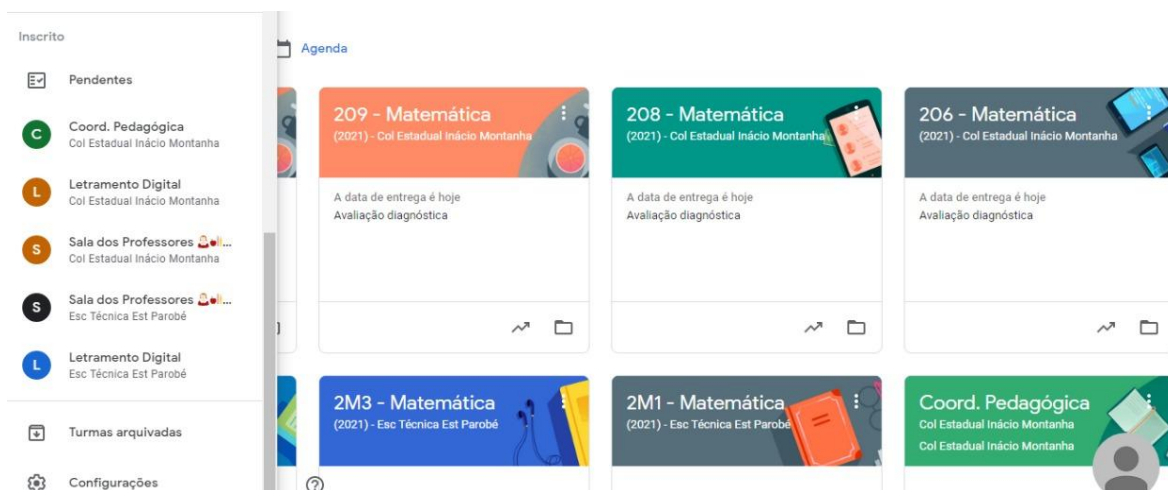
Inscrito

Pendentes

C
Coord. Pedagógica
Col Estadual Inácio Montanha

L
Letramento Digital
Col Estadual Inácio Montanha

S
Sala dos Professores ...
Col Estadual Inácio Montanha

S
Sala dos Professores ...
Esc Técnica Est Parobé

L
Letramento Digital
Esc Técnica Est Parobé

Turmas arquivadas

Configurações

Agenda

209 - Matemática
(2021) - Col Estadual Inácio Montanha
A data de entrega é hoje
Avaliação diagnóstica

208 - Matemática
(2021) - Col Estadual Inácio Montanha
A data de entrega é hoje
Avaliação diagnóstica

206 - Matemática
(2021) - Col Estadual Inácio Montanha
A data de entrega é hoje
Avaliação diagnóstica

2M3 - Matemática
(2021) - Esc Técnica Est Parobé

2M1 - Matemática
(2021) - Esc Técnica Est Parobé

Coord. Pedagógica
Col Estadual Inácio Montanha
Col Estadual Inácio Montanha